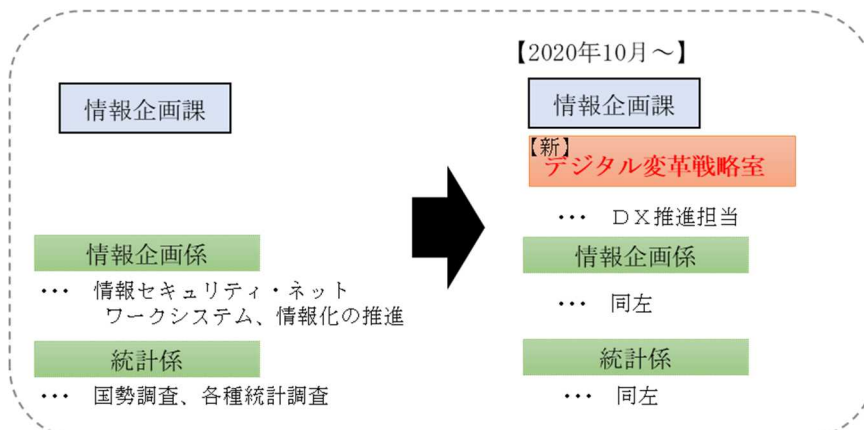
情報企画課

情報企画係

・・・ 情報セキュリティ・ネットワークシステム、情報化の推進

統計係

・・・ 国勢調査、各種統計調査

【2020年10月～】

情報企画課

【新】
デジタル変革戦略室

・・・ ＤＸ推進担当

情報企画係

・・・ 同左

統計係

・・・ 同左